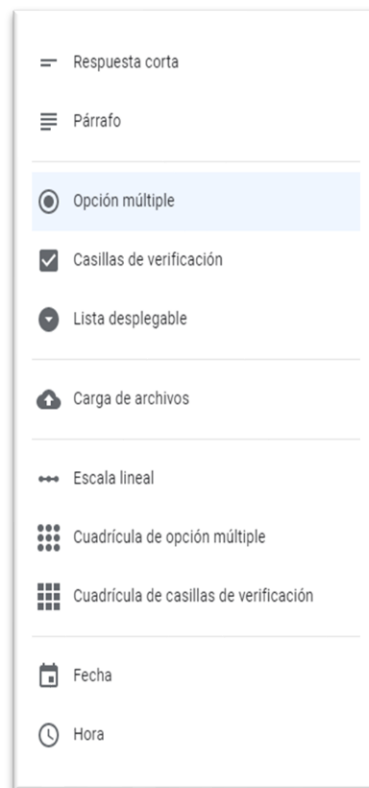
Respuesta corta

Párrafo

Opción múltiple

Casillas de verificación

Lista desplegable

Carga de archivos

Escala lineal

Cuadrícula de opción múltiple

Cuadrícula de casillas de verificación

Fecha

Hora